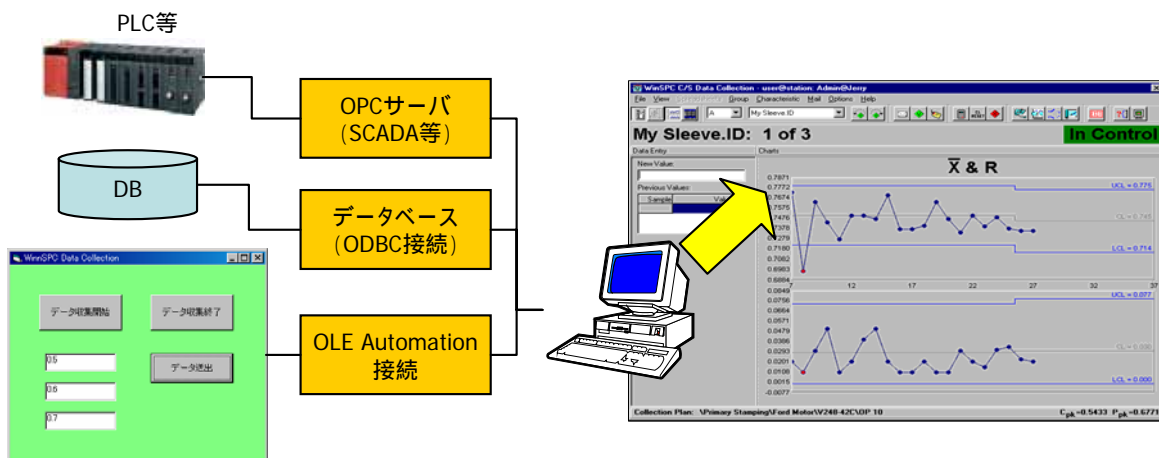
PLC等

OPCサーバ
(SCADA等)

DB

データベース
(ODBC接続)

WinSPC Data Collection

データ収集開始

データ収集終了

0.5

データ送出

0.6

0.7

OLE Automation
接続

WinSPC C/S Data Collection - user@station: Admin@Jerry

File View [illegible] Group Characteristic Mail Options Help

A

My Sleeve.ID

My Sleeve.ID: 1 of 3

In Control

Data Entry

Charts

New Value:

Previous Values:

Sample

Val

$\overline{X}$ & R

0.7871
0.7772
0.7674
0.7575
0.7476
0.7378
0.7279
0.7180
0.7082
0.6983
0.6884

UCL = 0.775

CL = 0.745

LCL = 0.714

7 12 17 22 27 32 37

0.0849
0.0756
0.0664
0.0571
0.0479
0.0386
0.0293
0.0201
0.0108
0.0015
-0.0077

UCL = 0.077

CL = 0.030

LCL = 0.000

Collection Plan: \Primary Stamping\Ford Motor\W248-42C\OP 10

$C_{pk}$=0.5433 $P_{pk}$=0.6771